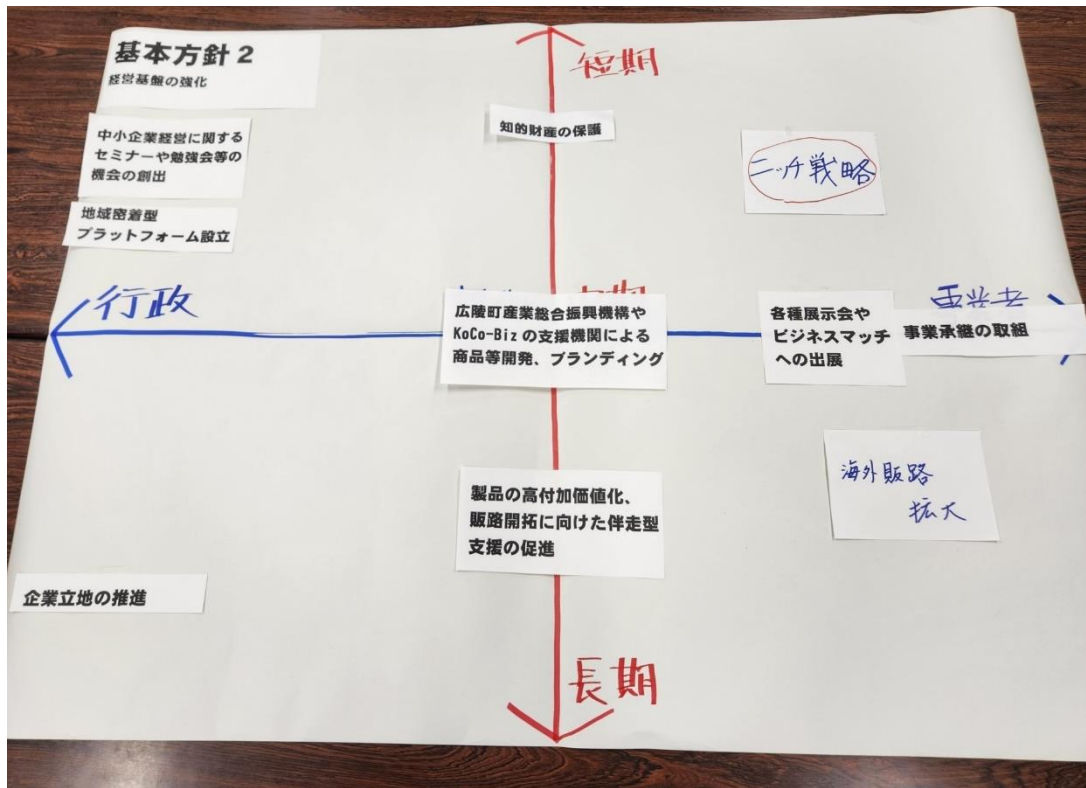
基本方針2
経営基盤の強化

短期

知的財産の保護

中小企業経営に関するセミナーや勉強会等の機会の創出

ニッチ戦略

地域密着型プラットフォーム設立

行政

広陵町産業総合振興機構やKoCo-Bizの支援機関による商品等開発、ブランディング

各種展示会やビジネスマッチへの出展

事業承継の取組

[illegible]

海外販路拡大

製品の高付加価値化、販路開拓に向けた伴走型支援の促進

企業立地の推進

長期